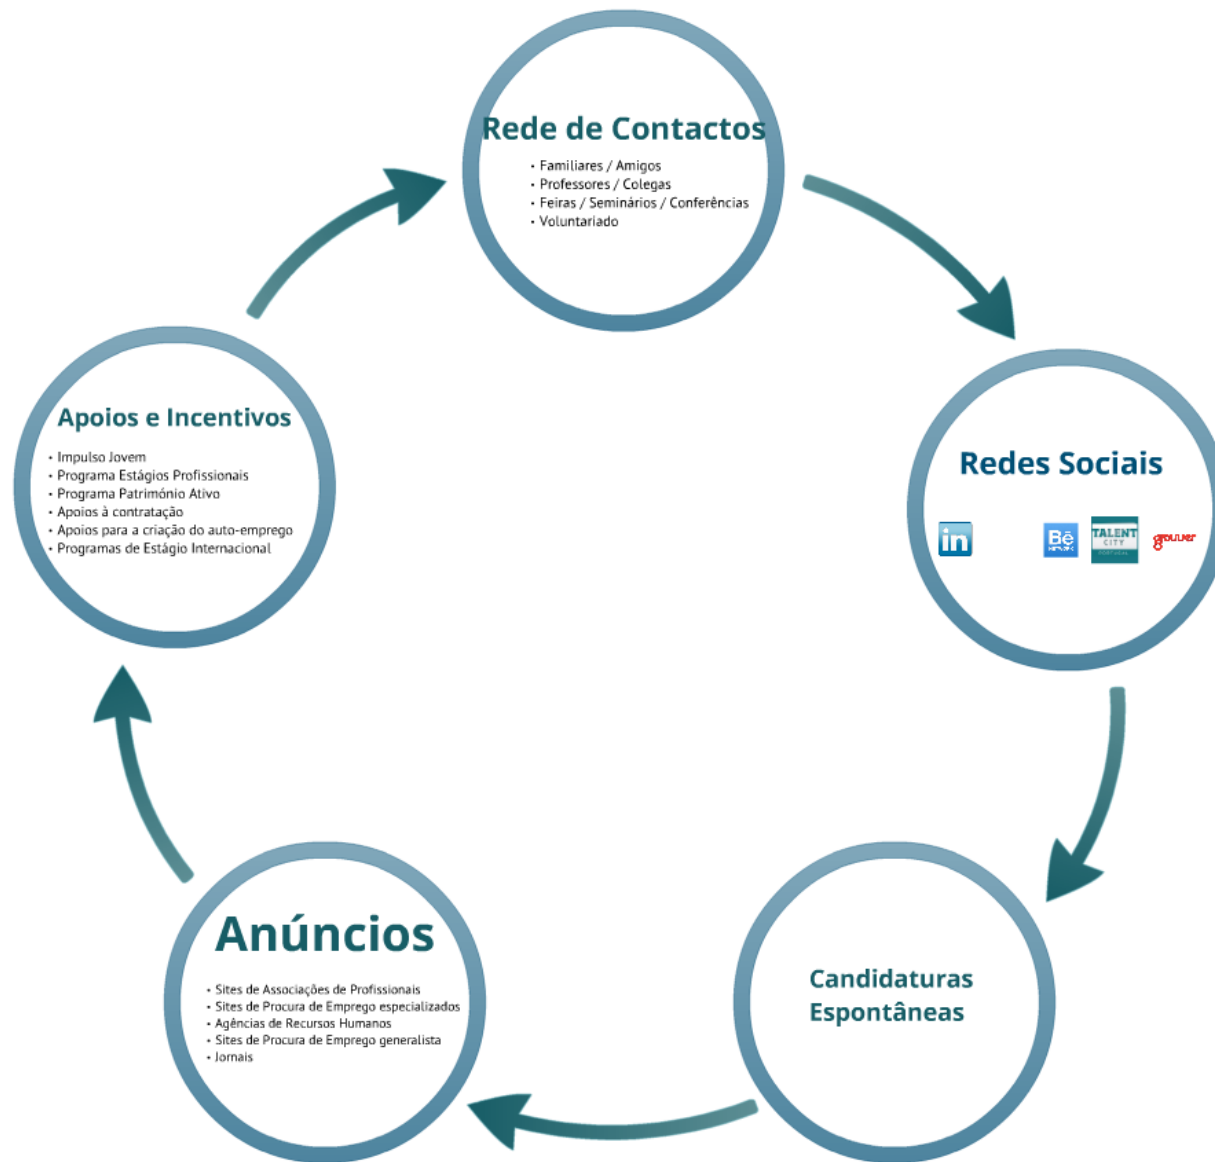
Rede de Contactos

- Familiares / Amigos
- Professores / Colegas
- Feiras / Seminários / Conferências
- Voluntariado

Redes Sociais

in

Bē

TALENT CITY

grouver

Candidaturas Espontâneas

Anúncios

- Sites de Associações de Profissionais
- Sites de Procura de Emprego especializados
- Agências de Recursos Humanos
- Sites de Procura de Emprego generalista
- Jornais

Apoios e Incentivos

- Impulso Jovem
- Programa Estágios Profissionais
- Programa Património Ativo
- Apoios à contratação
- Apoios para a criação do auto-emprego
- Programas de Estágio Internacional